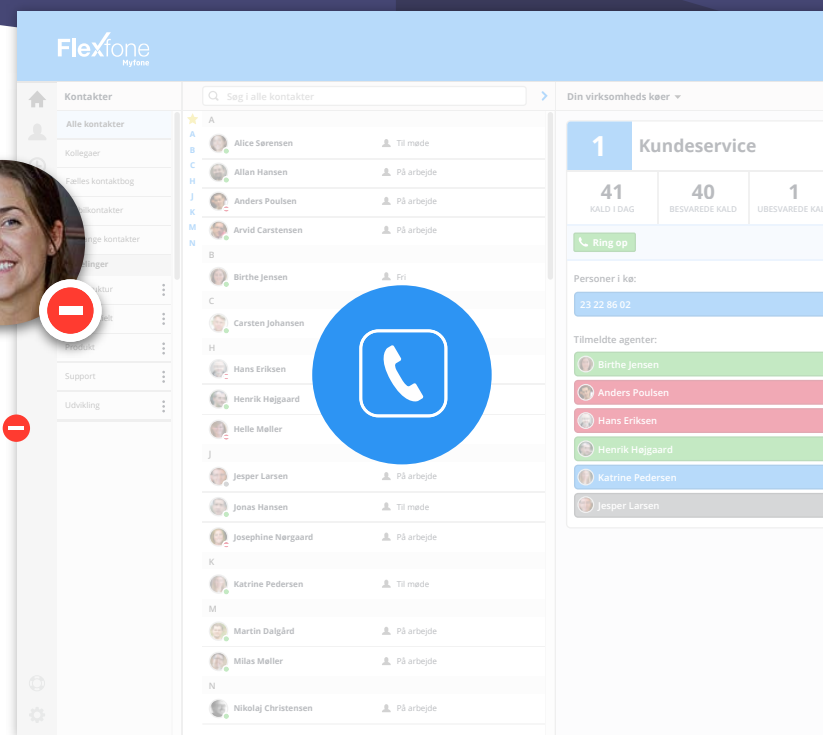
Flexfone
Myfone

Kontakter
Alle kontakter
Kollegaer
Fælles kontaktbog
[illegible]ilkontakter
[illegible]nge kontakter
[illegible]dinger
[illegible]ktur
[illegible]et
Produkt
Support
Udvikling

Søg i alle kontakter

A B C H J K M N

A
Alice Sørensen — Til møde
Allan Hansen — På arbejde
Anders Poulsen — På arbejde
Arvid Carstensen — På arbejde
B
Birthe Jensen — Fri
C
Carsten Johansen
H
Hans Eriksen
Henrik Højgaard
Helle Møller
J
Jesper Larsen — På arbejde
Jonas Hansen — Til møde
Josephine Nørgaard — På arbejde
K
Katrine Pedersen — Til møde
M
Martin Dalgård — På arbejde
Milas Møller — På arbejde
N
Nikolaj Christensen — På arbejde

Din virksomheds køer

1 Kundeservice

| 41 | 40 | 1 |
|---|---|---|
| KALD I DAG | BESVAREDE KALD | UBESVAREDE KAL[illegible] |

Ring op

Personer i kø:
23 22 86 02

Tilmeldte agenter:
Birthe Jensen
Anders Poulsen
Hans Eriksen
Henrik Højgaard
Katrine Pedersen
Jesper Larsen